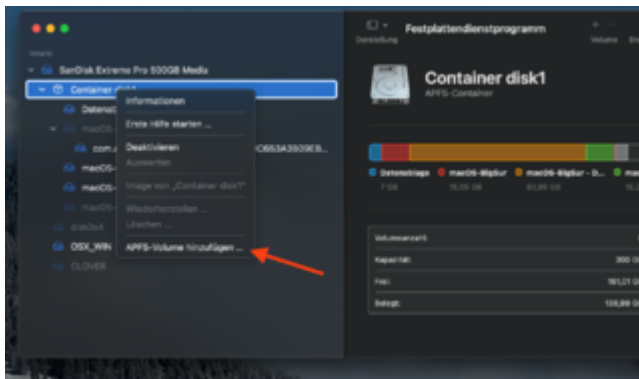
Intern

SanDisk Extreme Pro 500GB Media

Container disk1

Datenvo

macOS-

com.

macOS-

macOS-

macOS-

disk0s4

OSX_WIN

CLOVER

Informationen

Erste Hilfe starten ...

Deaktivieren

Auswerfen

Image von „Container disk1"

Wiederherstellen ...

Löschen ...

APFS-Volume hinzufügen ...

C6653A3509EB...

Darstellung

Festplattendienstprogramm

Volume

Container disk1

APFS-Container

Datenablage

macOS-BigSur

macOS-BigSur - D...

7 GB

15,35 GB

93,95 GB

Volumeanzahl:

Kapazität:

300 G

Frei:

161,21 G

Belegt:

138,99 G